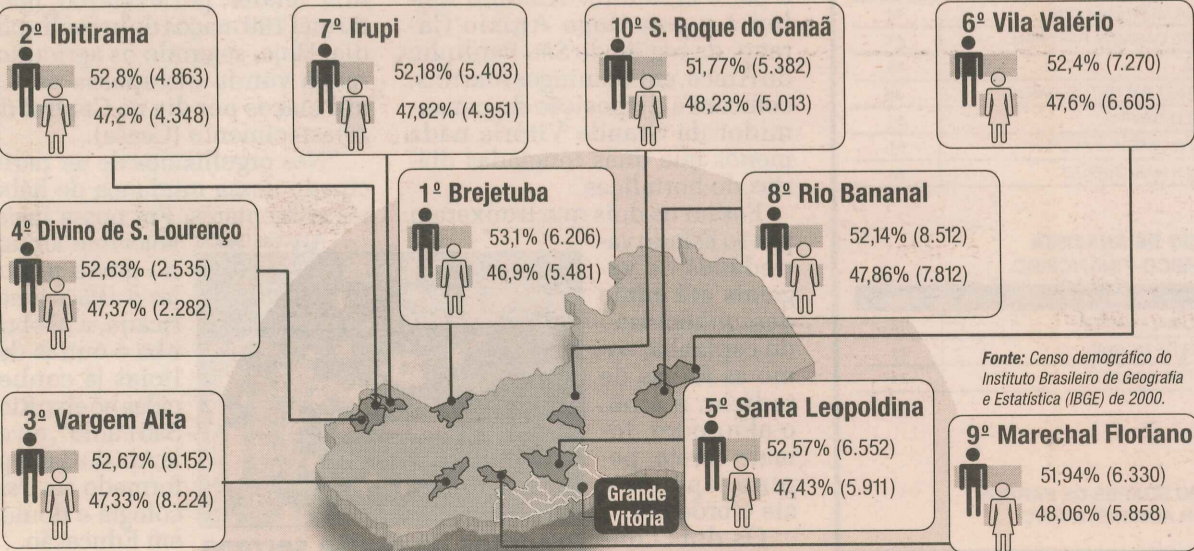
2º Ibitirama
52,8% (4.863)
47,2% (4.348)

7º Irupi
52,18% (5.403)
47,82% (4.951)

10º S. Roque do Canaã
51,77% (5.382)
48,23% (5.013)

6º Vila Valério
52,4% (7.270)
47,6% (6.605)

1º Brejetuba
53,1% (6.206)
46,9% (5.481)

8º Rio Bananal
52,14% (8.512)
47,86% (7.812)

4º Divino de S. Lourenço
52,63% (2.535)
47,37% (2.282)

Fonte: Censo demográfico do Instituto Brasileiro de Geografia e Estatística (IBGE) de 2000.

3º Vargem Alta
52,67% (9.152)
47,33% (8.224)

5º Santa Leopoldina
52,57% (6.552)
47,43% (5.911)

9º Marechal Floriano
51,94% (6.330)
48,06% (5.858)

Grande Vitória